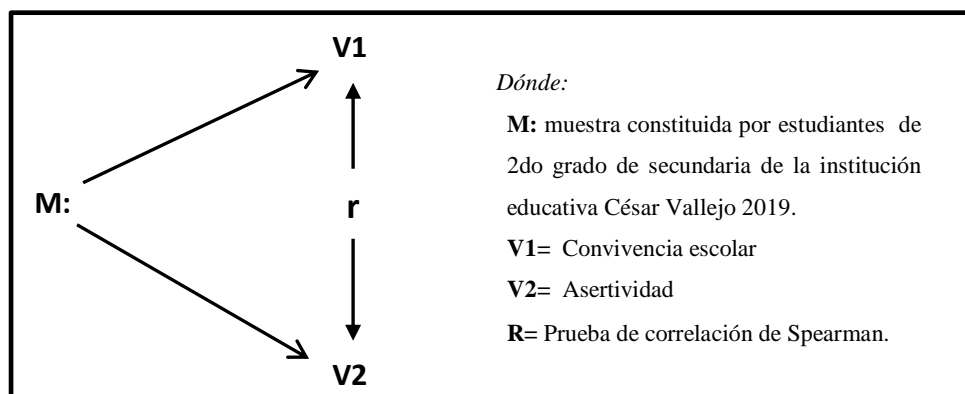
V1

M:

r

V2

Dónde:

M: muestra constituida por estudiantes de 2do grado de secundaria de la institución educativa César Vallejo 2019.

V1= Convivencia escolar

V2= Asertividad

R= Prueba de correlación de Spearman.